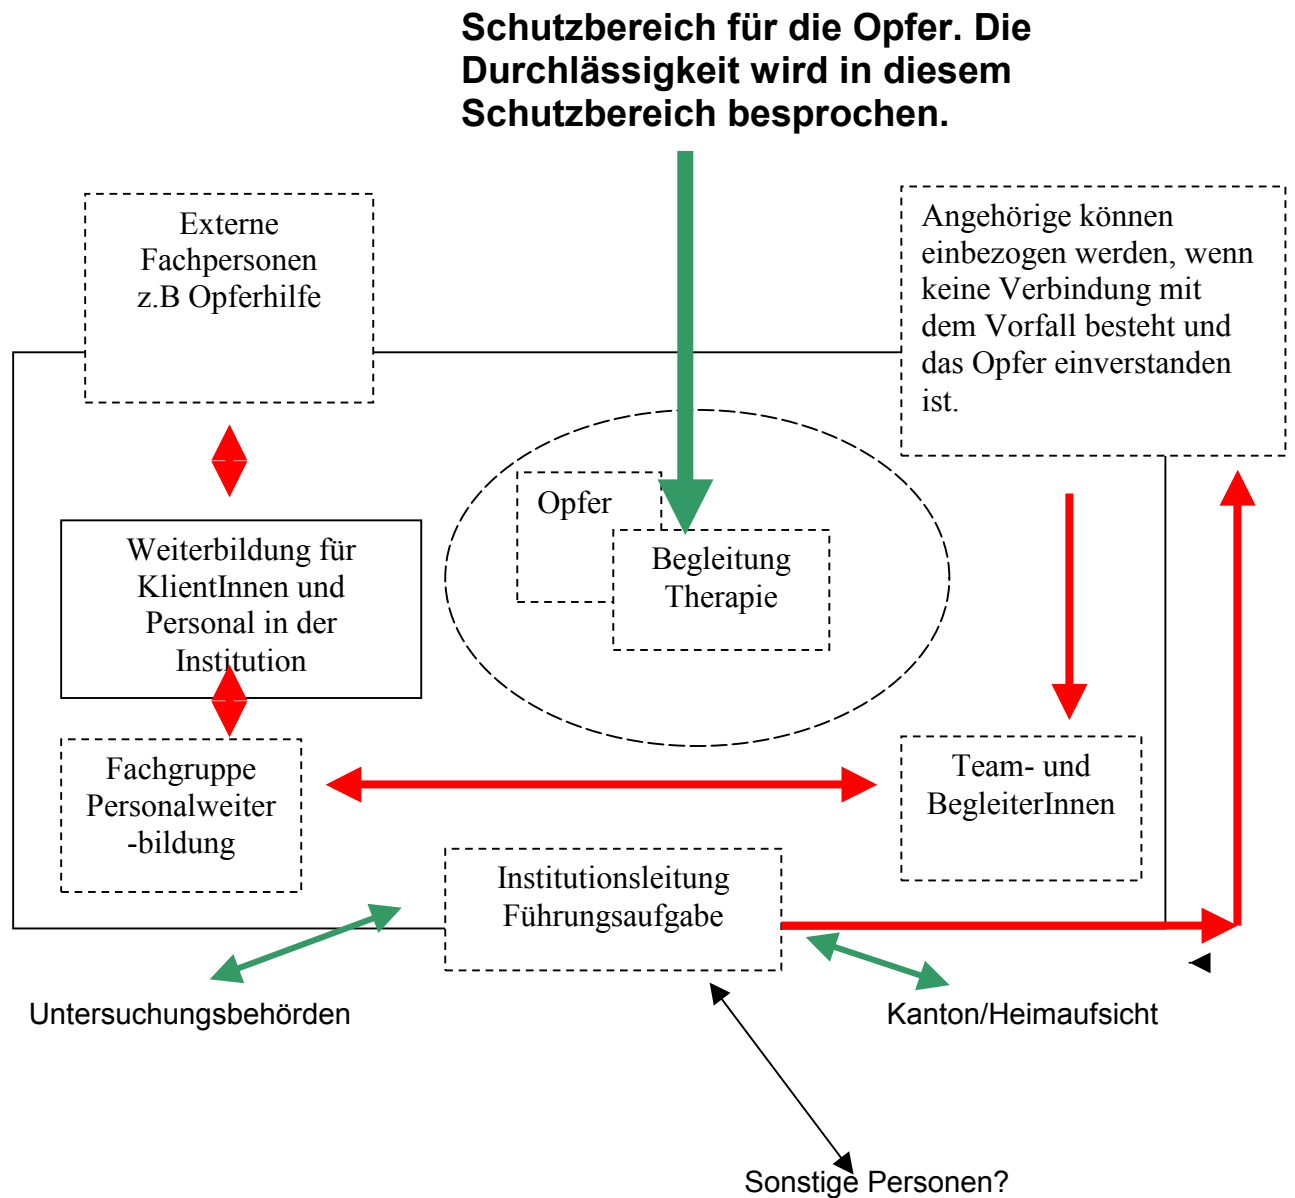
Schutzbereich für die Opfer. Die Durchlässigkeit wird in diesem Schutzbereich besprochen.

Externe Fachpersonen z.B Opferhilfe

Angehörige können einbezogen werden, wenn keine Verbindung mit dem Vorfall besteht und das Opfer einverstanden ist.

Opfer

Begleitung Therapie

Weiterbildung für KlientInnen und Personal in der Institution

Fachgruppe Personalweiter -bildung

Team- und BegleiterInnen

Institutionsleitung Führungsaufgabe

Untersuchungsbehörden

Kanton/Heimaufsicht

Sonstige Personen?